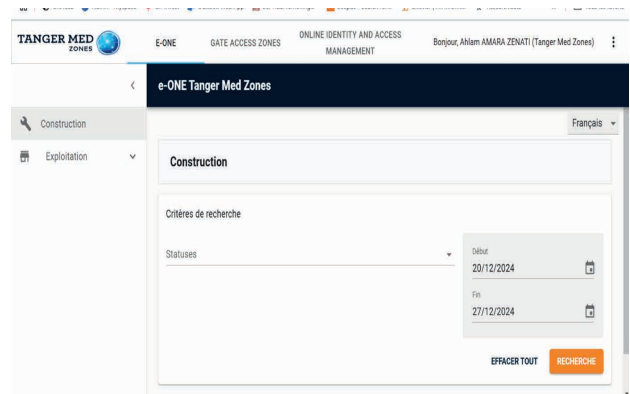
TANGER MED ZONES

E-ONE

GATE ACCESS ZONES

ONLINE IDENTITY AND ACCESS MANAGEMENT

Bonjour, Ahlam AMARA ZENATI (Tanger Med Zones)

e-ONE Tanger Med Zones

Construction

Exploitation

Français

Construction

Critères de recherche

Statuses

Début
20/12/2024

Fin
27/12/2024

EFFACER TOUT

RECHERCHE